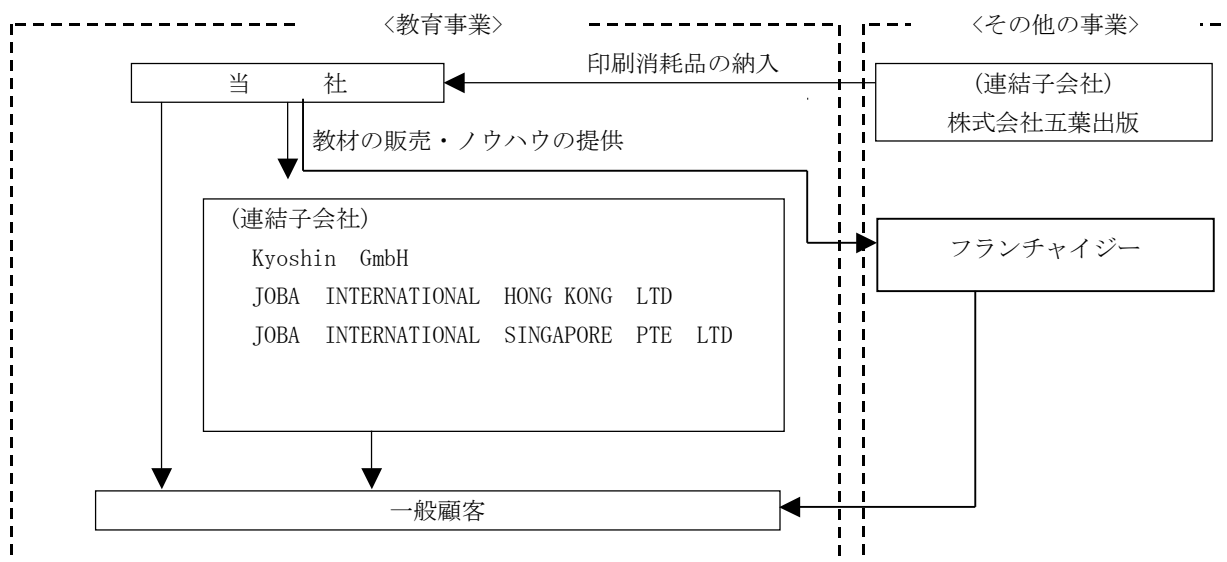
〈教育事業〉

〈その他の事業〉

当　社

印刷消耗品の納入

（連結子会社）
株式会社五葉出版

教材の販売・ノウハウの提供

（連結子会社）
Kyoshin GmbH
JOBA INTERNATIONAL HONG KONG LTD
JOBA INTERNATIONAL SINGAPORE PTE LTD

フランチャイジー

一般顧客